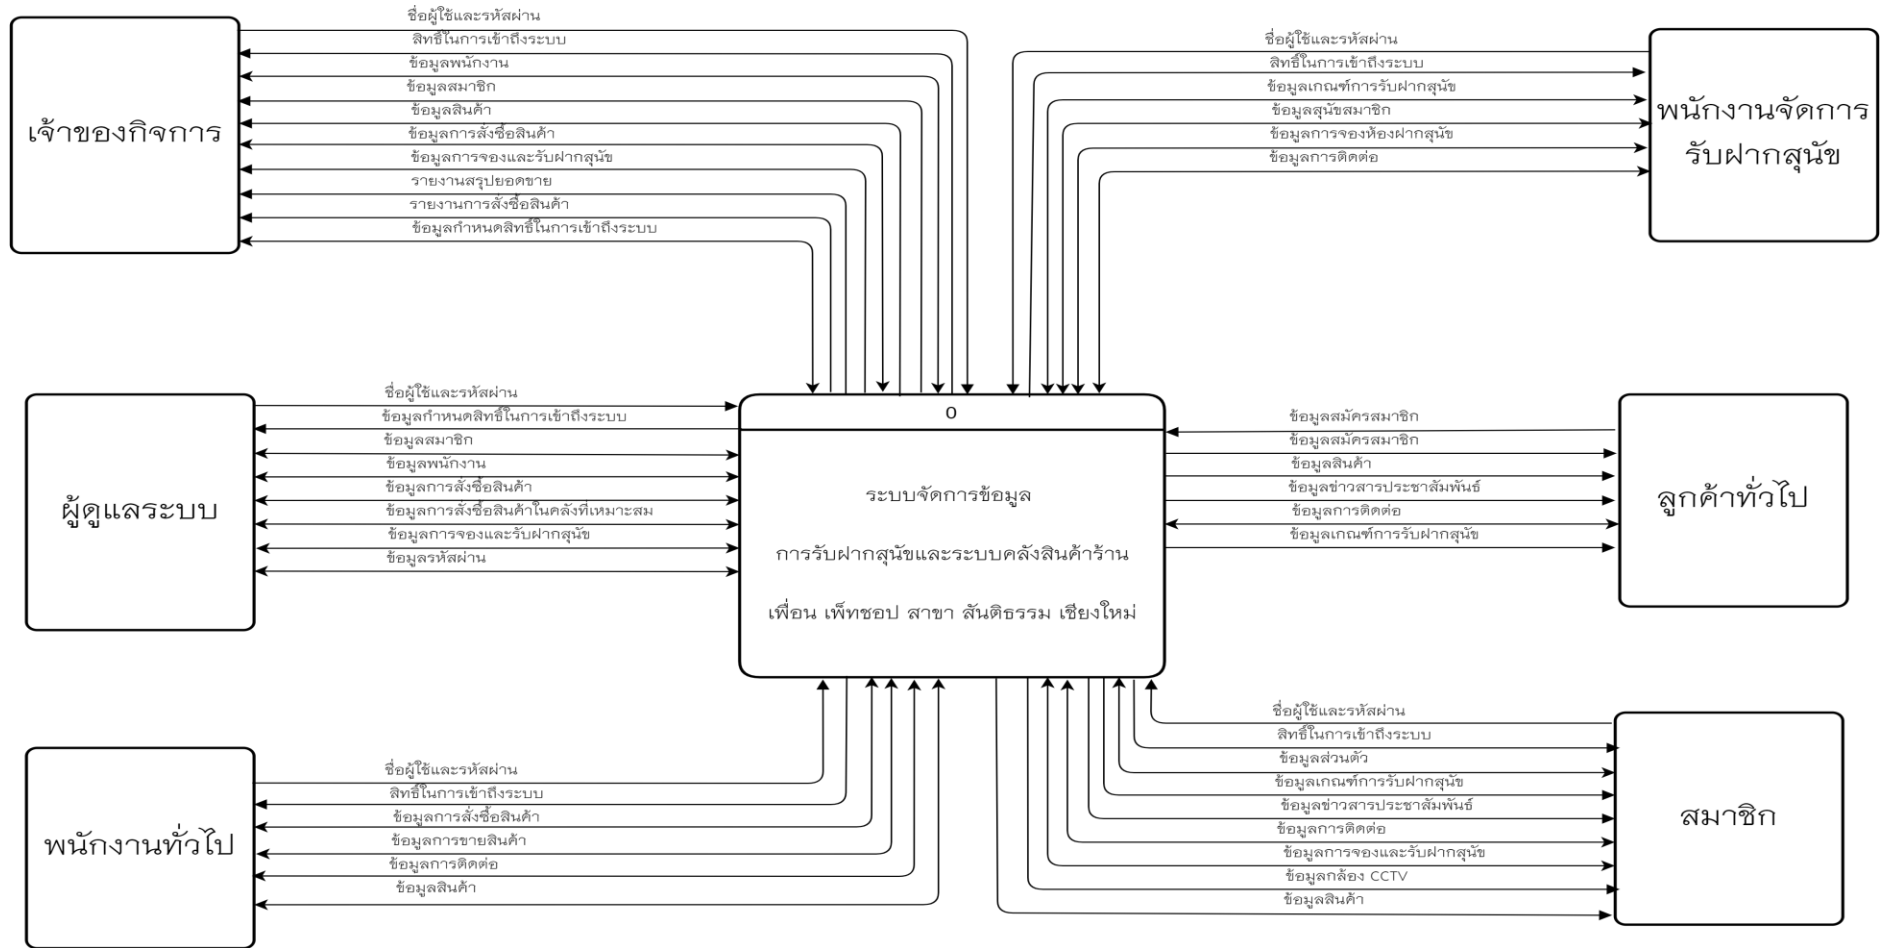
เจ้าของกิจการ

ชื่อผู้ใช้และรหัสผ่าน
สิทธิ์ในการเข้าถึงระบบ
ข้อมูลพนักงาน
ข้อมูลสมาชิก
ข้อมูลสินค้า
ข้อมูลการสั่งซื้อสินค้า
ข้อมูลการจองและรับฝากสุนัข
รายงานสรุปยอดขาย
รายงานการสั่งซื้อสินค้า
ข้อมูลกำหนดสิทธิ์ในการเข้าถึงระบบ

พนักงานจัดการรับฝากสุนัข

ชื่อผู้ใช้และรหัสผ่าน
สิทธิ์ในการเข้าถึงระบบ
ข้อมูลเกณฑ์การรับฝากสุนัข
ข้อมูลสุนัขสมาชิก
ข้อมูลการจองห้องฝากสุนัข
ข้อมูลการติดต่อ

ผู้ดูแลระบบ

ชื่อผู้ใช้และรหัสผ่าน
ข้อมูลกำหนดสิทธิ์ในการเข้าถึงระบบ
ข้อมูลสมาชิก
ข้อมูลพนักงาน
ข้อมูลการสั่งซื้อสินค้า
ข้อมูลการสั่งซื้อสินค้าในคลังที่เหมาะสม
ข้อมูลการจองและรับฝากสุนัข
ข้อมูลรหัสผ่าน

0

ระบบจัดการข้อมูล

การรับฝากสุนัขและระบบคลังสินค้าร้าน

เพื่อน เพ็ทชอป สาขา สันติธรรม เชียงใหม่

ลูกค้าทั่วไป

ข้อมูลสมัครสมาชิก
ข้อมูลสมัครสมาชิก
ข้อมูลสินค้า
ข้อมูลข่าวสารประชาสัมพันธ์
ข้อมูลการติดต่อ
ข้อมูลเกณฑ์การรับฝากสุนัข

พนักงานทั่วไป

ชื่อผู้ใช้และรหัสผ่าน
สิทธิ์ในการเข้าถึงระบบ
ข้อมูลการสั่งซื้อสินค้า
ข้อมูลการขายสินค้า
ข้อมูลการติดต่อ
ข้อมูลสินค้า

สมาชิก

ชื่อผู้ใช้และรหัสผ่าน
สิทธิ์ในการเข้าถึงระบบ
ข้อมูลส่วนตัว
ข้อมูลเกณฑ์การรับฝากสุนัข
ข้อมูลข่าวสารประชาสัมพันธ์
ข้อมูลการติดต่อ
ข้อมูลการจองและรับฝากสุนัข
ข้อมูลกล้อง CCTV
ข้อมูลสินค้า